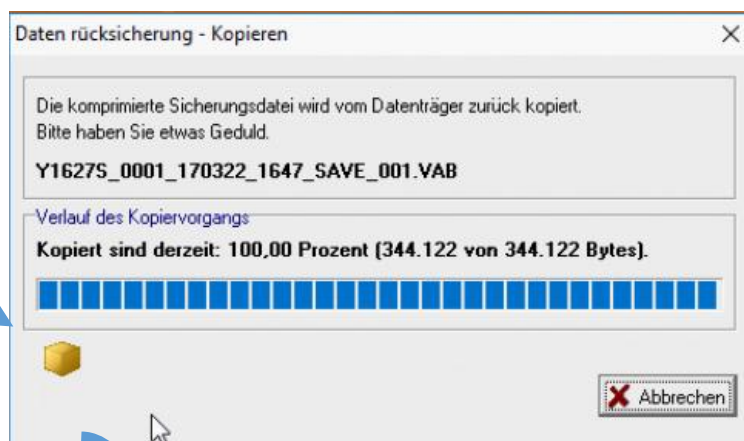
Daten rücksicherung - Kopieren

×

Die komprimierte Sicherungsdatei wird vom Datenträger zurück kopiert.
Bitte haben Sie etwas Geduld.

Y1627S_0001_170322_1647_SAVE_001.VAB

Verlauf des Kopiervorgangs

Kopiert sind derzeit: 100,00 Prozent (344.122 von 344.122 Bytes).

Abbrechen